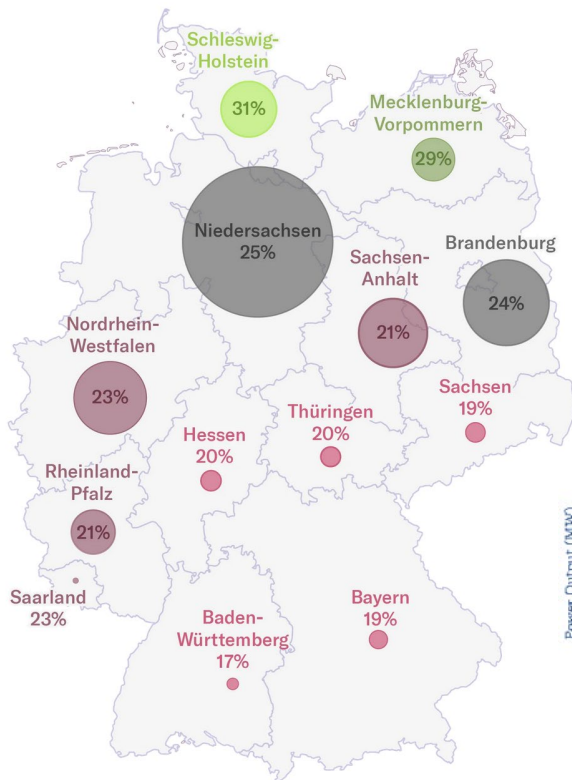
Schleswig-Holstein
31%

Mecklenburg-Vorpommern
29%

Niedersachsen
25%

Brandenburg
24%

Sachsen-Anhalt
21%

Nordrhein-Westfalen
23%

Sachsen
19%

Thüringen
20%

Hessen
20%

Rheinland-Pfalz
21%

Saarland
23%

Bayern
19%

Baden-Württemberg
17%

Power Output (MW)